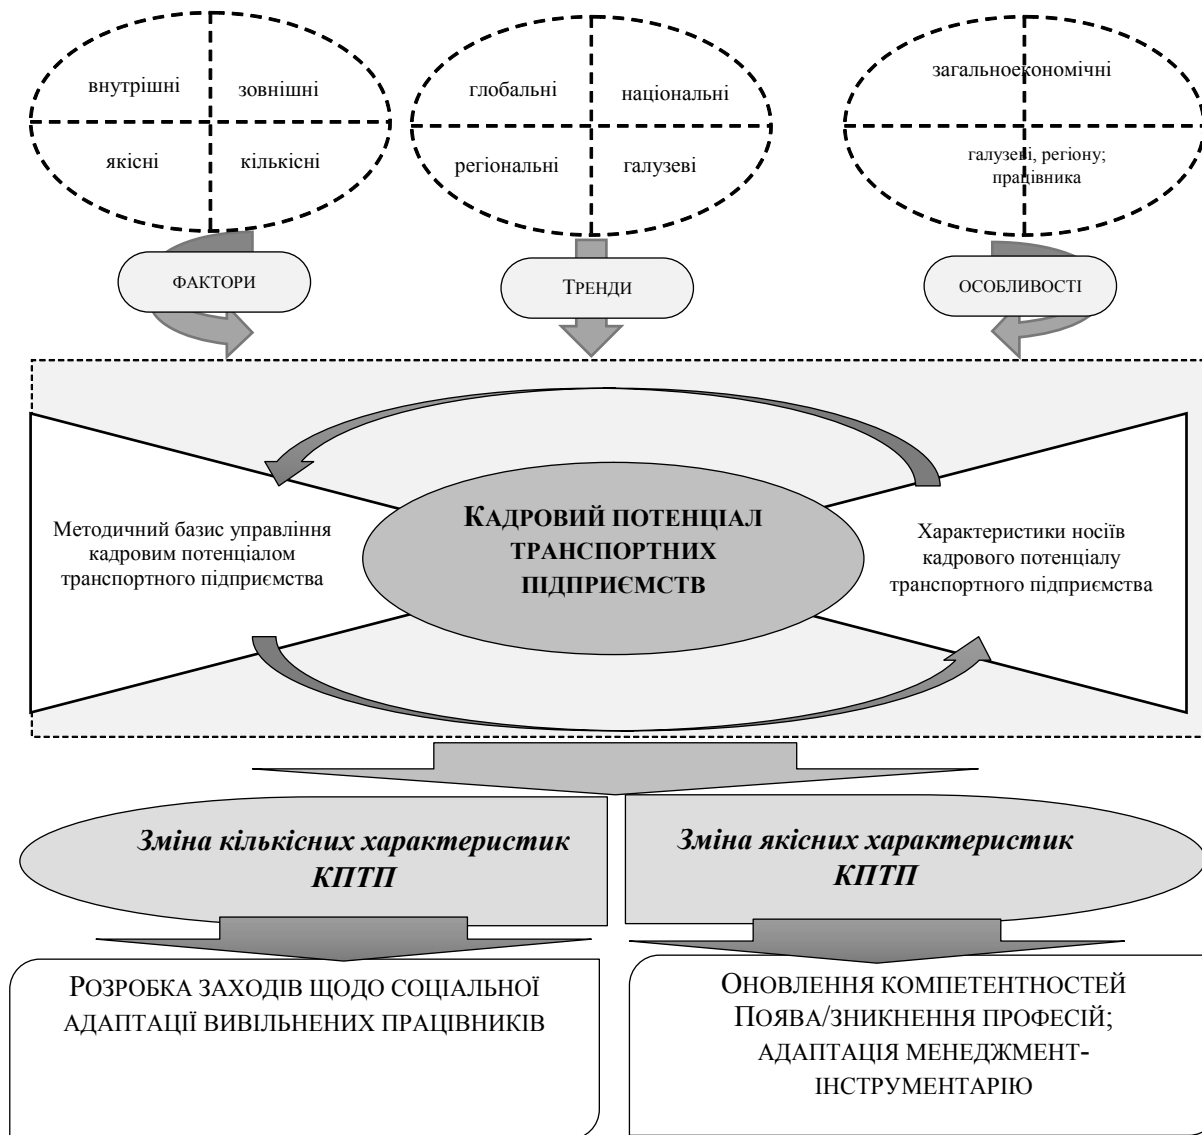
внутрішні
зовнішні
якісні
кількісні

глобальні
національні
регіональні
галузеві

загальноекономічні
галузеві, регіону; працівника

ФАКТОРИ

ТРЕНДИ

ОСОБЛИВОСТІ

Методичний базис управління кадровим потенціалом транспортного підприємства

КАДРОВИЙ ПОТЕНЦІАЛ ТРАНСПОРТНИХ ПІДПРИЄМСТВ

Характеристики носіїв кадрового потенціалу транспортного підприємства

*Зміна кількісних характеристик КПТП*

*Зміна якісних характеристик КПТП*

РОЗРОБКА ЗАХОДІВ ЩОДО СОЦІАЛЬНОЇ АДАПТАЦІЇ ВИВІЛЬНЕНИХ ПРАЦІВНИКІВ

ОНОВЛЕННЯ КОМПЕТЕНТНОСТЕЙ
ПОЯВА/ЗНИКНЕННЯ ПРОФЕСІЙ; АДАПТАЦІЯ МЕНЕДЖМЕНТ-ІНСТРУМЕНТАРІЮ